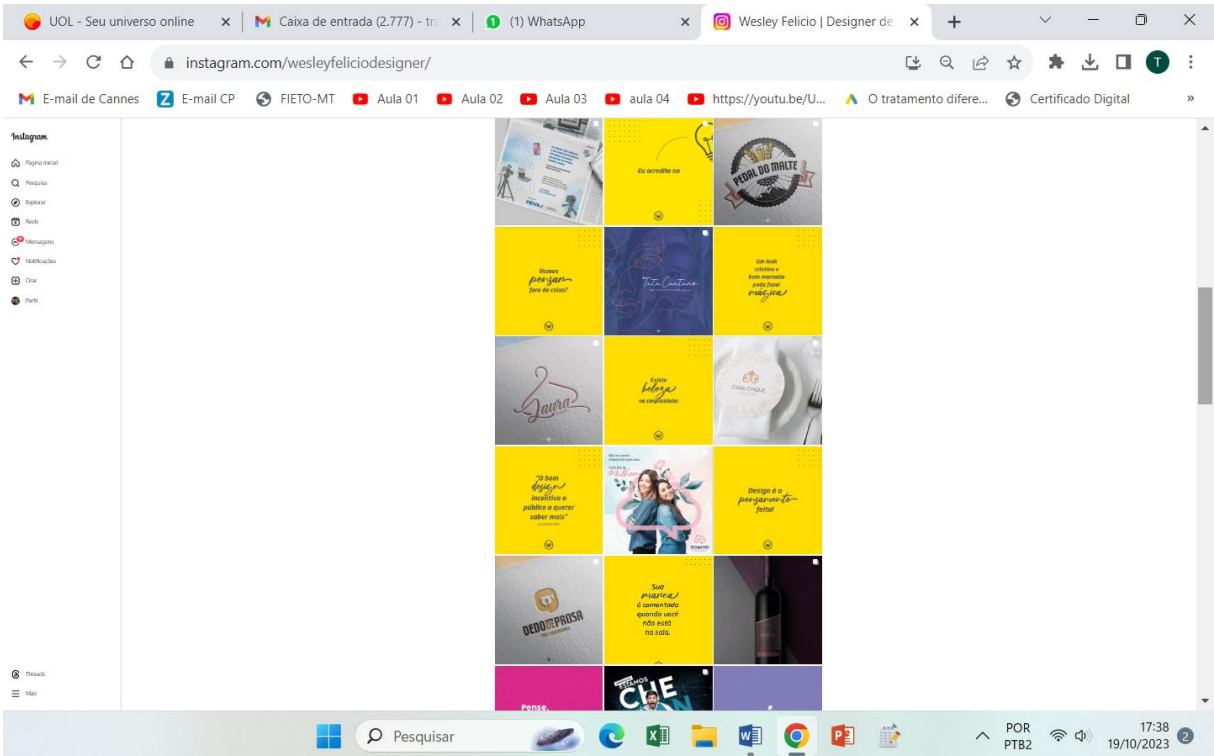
UOL - Seu universo online
Caixa de entrada (2.777) - tra
(1) WhatsApp
Wesley Felicio | Designer de

instagram.com/wesleyfeliciodesigner/

E-mail de Cannes
E-mail CP
FIETO-MT
Aula 01
Aula 02
Aula 03
aula 04
https://youtu.be/U...
O tratamento difere...
Certificado Digital

Instagram
Página inicial
Pesquisa
Explorar
Reels
Mensagens
Notificações
Criar
Perfil

Eu acredito na

PEDAL DO MALTE

Vamos pensar fora da caixa?

Tata Caetano

Um look criativo e bem montado pode fazer magia

Laura

Existe beleza na simplicidade!

CASA CHIQUE

"O bom design incentiva o público a querer saber mais"

Design é o pensamento feito!

DEDO DE PROSA

Sua marca é comentada quando você não está na sala.

Pense.

ESTAMOS CHE

Threads
Mais

Pesquisar

POR
PTB2
17:38
19/10/2023
2